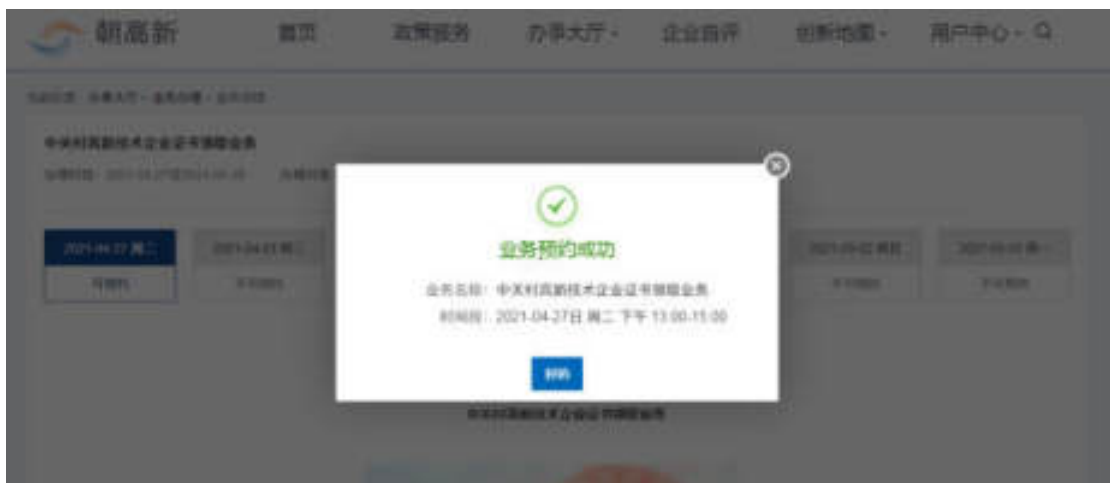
朝高新 首页 政策服务 办事大厅 · 企业自评 创新地图 · 用户中心 ·

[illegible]

中关村高新技术企业证书领取业务

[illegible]

2021-04-27 周二
可预约

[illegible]

2021-05-02 周日
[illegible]

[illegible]

业务预约成功

业务名称：中关村高新技术企业证书领取业务

时间段：2021-04-27日 周二 下午 13:00-15:00

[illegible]

中关村高新技术企业证书领取业务